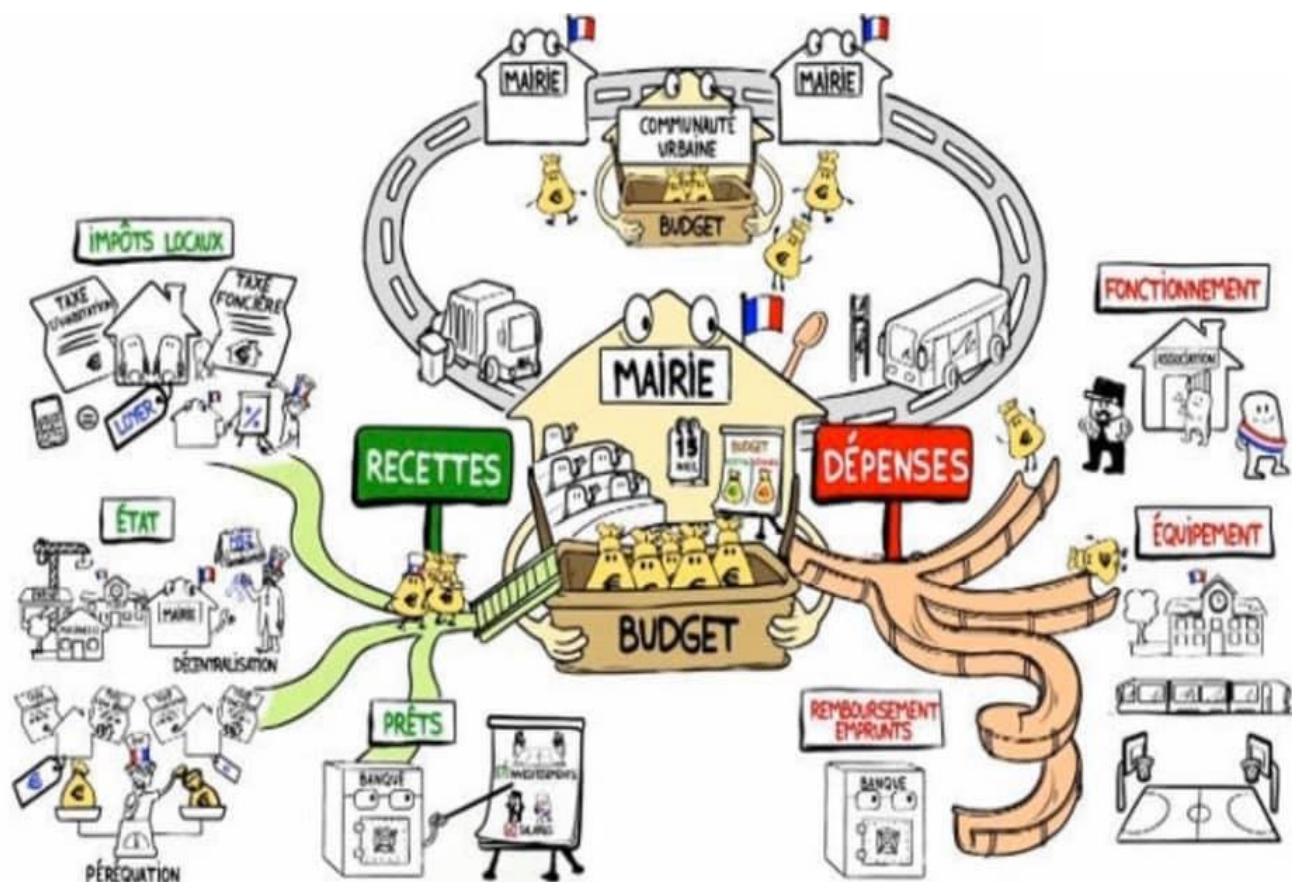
MAIRIE

MAIRIE

COMMUNAUTE URBAINE

BUDGET

IMPÔTS LOCAUX

TAXE D'HABITATION

TAXE FONCIERE

LOYER

%

MAIRIE

15 AVRIL

BUDGET

RECETTES

DÉPENSES

FONCTIONNEMENT

ASSOCIATION

ÉTAT

MAIRIE

DÉCENTRALISATION

ÉQUIPEMENT

BUDGET

PRÊTS

BANQUE

INVESTISSEMENTS

SALAIRES

REMBOURSEMENT EMPRUNTS

BANQUE

PÉRÉQUATION